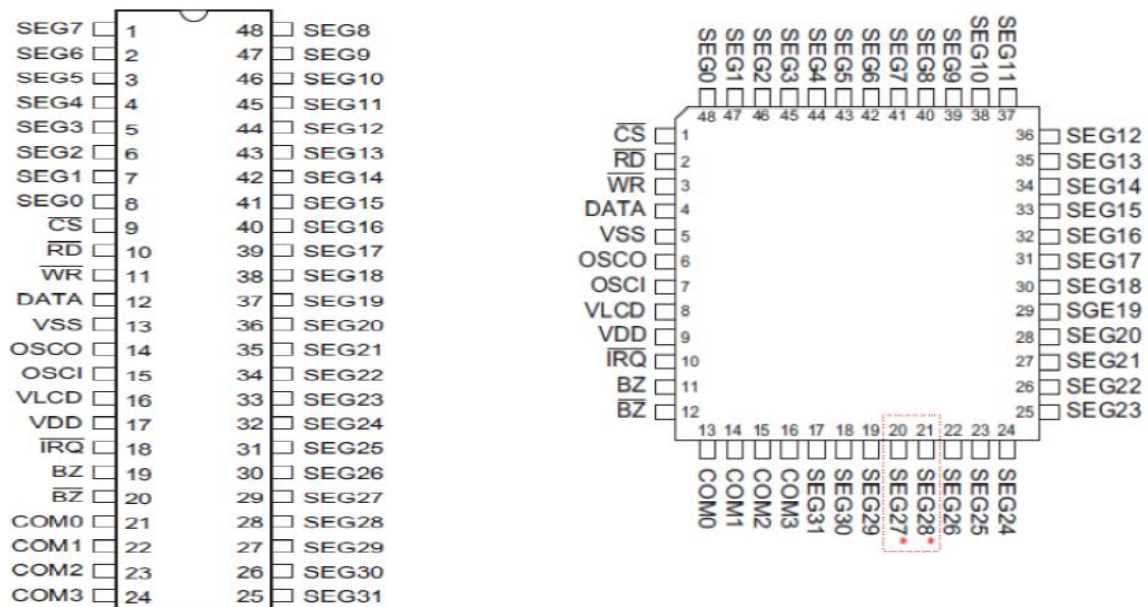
SEG7 1
SEG6 2
SEG5 3
SEG4 4
SEG3 5
SEG2 6
SEG1 7
SEG0 8
$\overline{CS}$ 9
$\overline{RD}$ 10
$\overline{WR}$ 11
DATA 12
VSS 13
OSCO 14
OSCI 15
VLCD 16
VDD 17
$\overline{IRQ}$ 18
BZ 19
$\overline{BZ}$ 20
COM0 21
COM1 22
COM2 23
COM3 24

48 SEG8
47 SEG9
46 SEG10
45 SEG11
44 SEG12
43 SEG13
42 SEG14
41 SEG15
40 SEG16
39 SEG17
38 SEG18
37 SEG19
36 SEG20
35 SEG21
34 SEG22
33 SEG23
32 SEG24
31 SEG25
30 SEG26
29 SEG27
28 SEG28
27 SEG29
26 SEG30
25 SEG31

SEG0 48
SEG1 47
SEG2 46
SEG3 45
SEG4 44
SEG5 43
SEG6 42
SEG7 41
SEG8 40
SEG9 39
SEG10 38
SEG11 37

$\overline{CS}$ 1
$\overline{RD}$ 2
$\overline{WR}$ 3
DATA 4
VSS 5
OSCO 6
OSCI 7
VLCD 8
VDD 9
$\overline{IRQ}$ 10
BZ 11
$\overline{BZ}$ 12

36 SEG12
35 SEG13
34 SEG14
33 SEG15
32 SEG16
31 SEG17
30 SEG18
29 SGE19
28 SEG20
27 SEG21
26 SEG22
25 SEG23

13 COM0
14 COM1
15 COM2
16 COM3
17 SEG31
18 SEG30
19 SEG29
20 SEG27*
21 SEG28*
22 SEG26
23 SEG25
24 SEG24